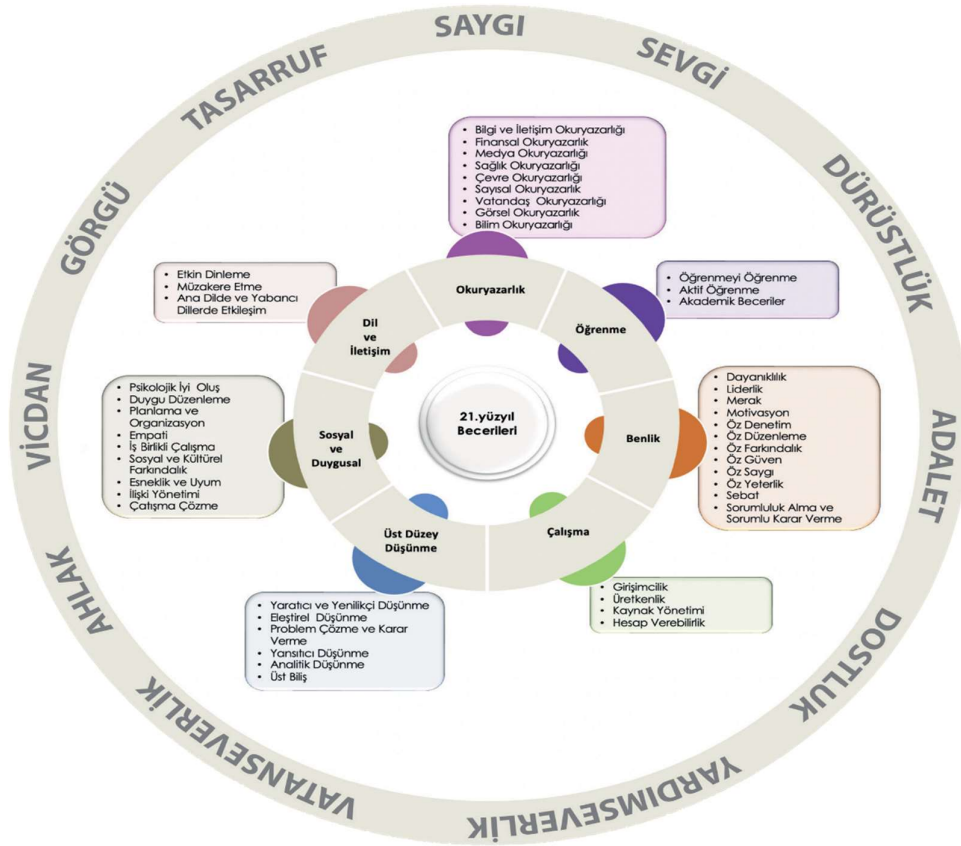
SAYGI

SEVGİ

DÜRÜSTLÜK

ADALET

DOSTLUK

YARDIMSEVERLİK

VATANSEVERLİK

AHLAK

VİCDAN

GÖRGÜ

TASARRUF

- Bilgi ve İletişim Okuryazarlığı
- Finansal Okuryazarlık
- Medya Okuryazarlığı
- Sağlık Okuryazarlığı
- Çevre Okuryazarlığı
- Sayısal Okuryazarlık
- Vatandaş Okuryazarlığı
- Görsel Okuryazarlık
- Bilim Okuryazarlığı

- Öğrenmeyi Öğrenme
- Aktif Öğrenme
- Akademik Beceriler

- Dayanıklılık
- Liderlik
- Merak
- Motivasyon
- Öz Denetim
- Öz Düzenleme
- Öz Farkındalık
- Öz Güven
- Öz Saygı
- Öz Yeterlik
- Sebat
- Sorumluluk Alma ve Sorumlu Karar Verme

- Girişimcilik
- Üretkenlik
- Kaynak Yönetimi
- Hesap Verebilirlik

- Yaratıcı ve Yenilikçi Düşünme
- Eleştirel Düşünme
- Problem Çözme ve Karar Verme
- Yansıtıcı Düşünme
- Analitik Düşünme
- Üst Biliş

- Psikolojik İyi Oluş
- Duygu Düzenleme
- Planlama ve Organizasyon
- Empati
- İş Birlikli Çalışma
- Sosyal ve Kültürel Farkındalık
- Esneklik ve Uyum
- İlişki Yönetimi
- Çatışma Çözme

- Etkin Dinleme
- Müzakere Etme
- Ana Dilde ve Yabancı Dillerde Etkileşim

Okuryazarlık

Öğrenme

Benlik

Çalışma

Üst Düzey Düşünme

Sosyal ve Duygusal

Dil ve İletişim

21.yüzyıl Becerileri